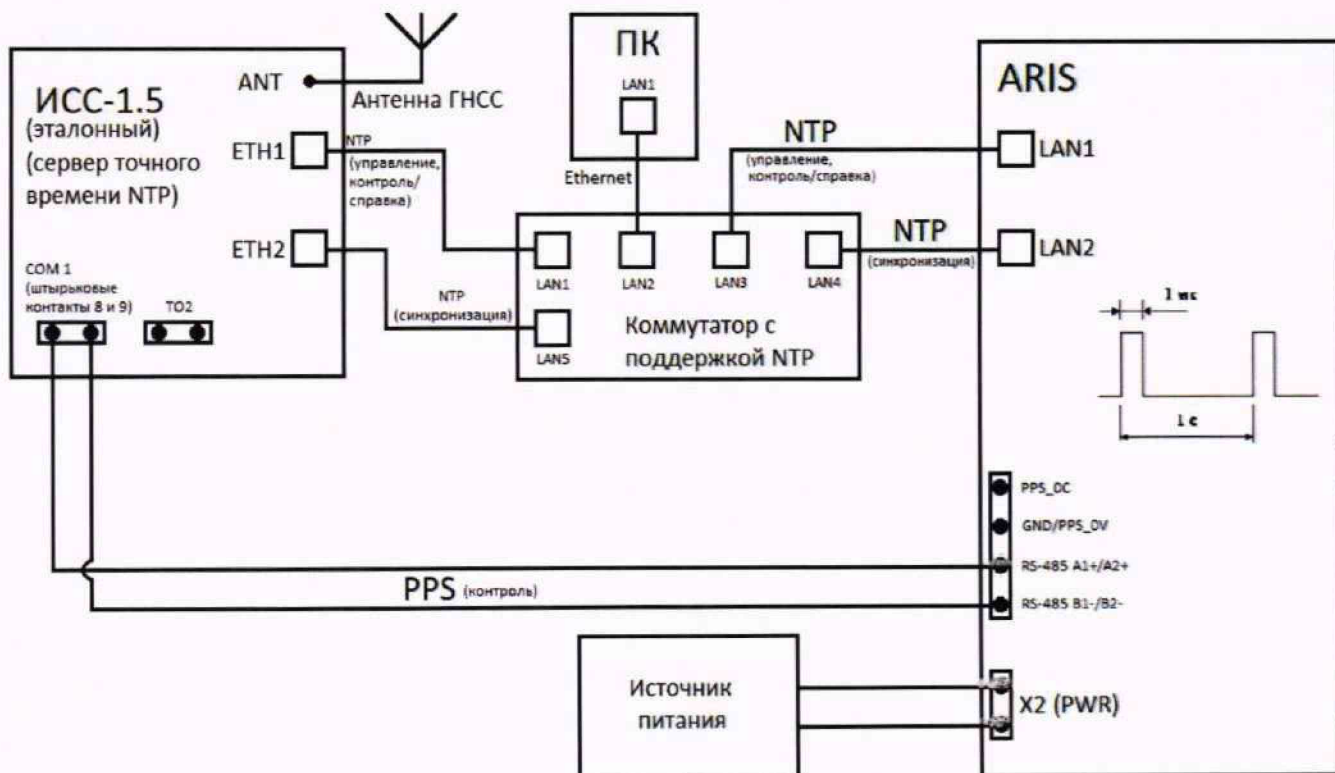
ИСС-1.5
(эталонный)
(сервер точного времени NTP)

ANT
Антенна ГНСС

ETH1
NTP
(управление, контроль/справка)

ETH2

COM 1
(штырьковые контакты 8 и 9)

TO2

ПК
LAN1

Ethernet

NTP
(синхронизация)

LAN1
LAN2
LAN3
LAN4
LAN5

Коммутатор с поддержкой NTP

NTP
(управление, контроль/справка)

NTP
(синхронизация)

ARIS
LAN1
LAN2

1 мс
1 с

PPS_DC
GND/PPS_0V
RS-485 A1+/A2+
RS-485 B1-/B2-

PPS (контроль)

Источник питания

X2 (PWR)